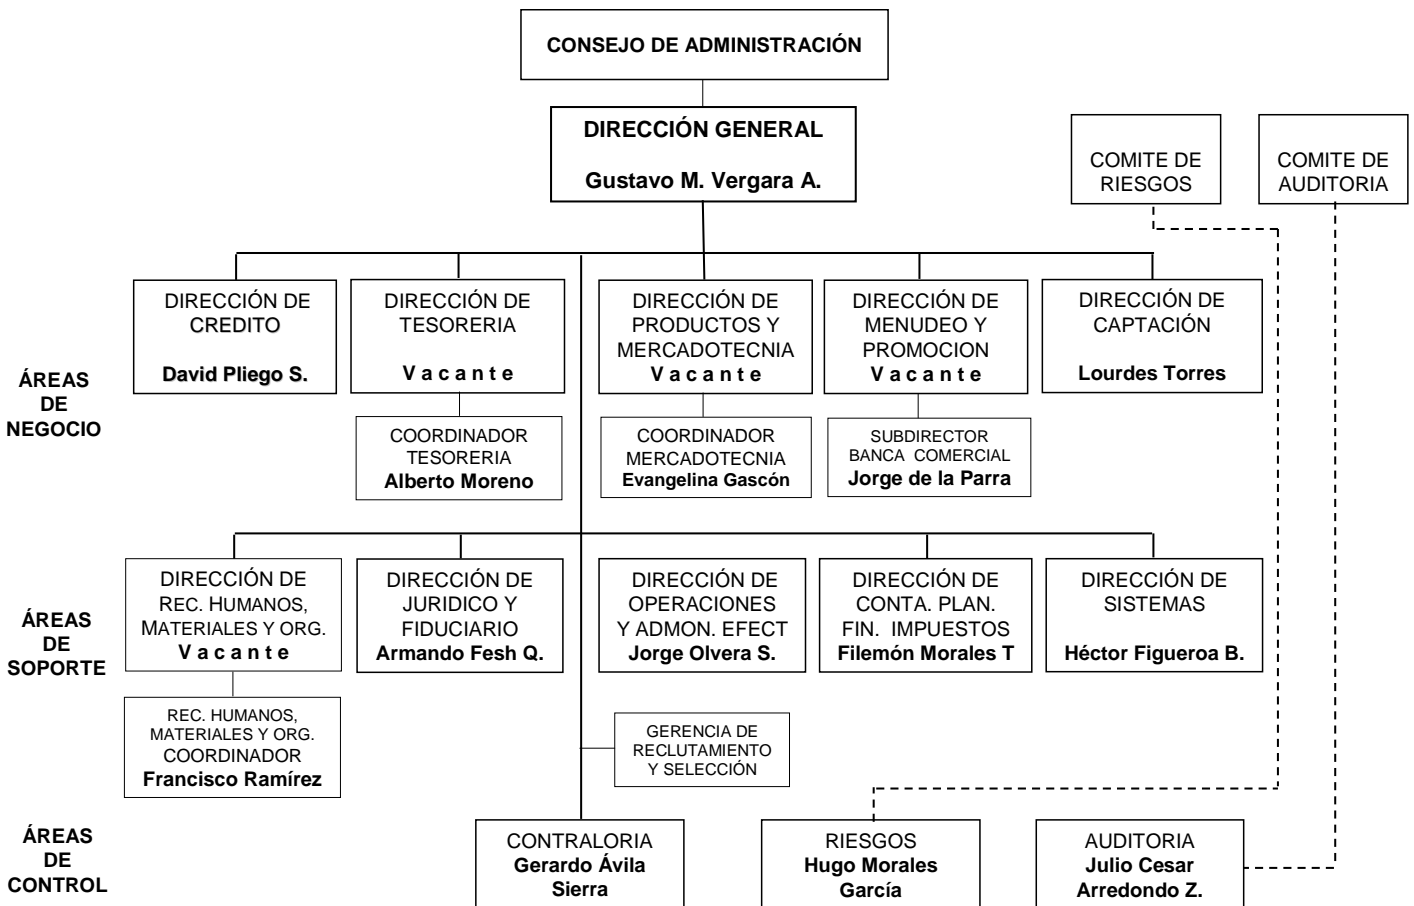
CONSEJO DE ADMINISTRACIÓN

DIRECCIÓN GENERAL
Gustavo M. Vergara A.

COMITE DE RIESGOS

COMITE DE AUDITORIA

ÁREAS DE NEGOCIO

DIRECCIÓN DE CREDITO
David Pliego S.

DIRECCIÓN DE TESORERIA
V a c a n t e

COORDINADOR TESORERIA
Alberto Moreno

DIRECCIÓN DE PRODUCTOS Y MERCADOTECNIA
V a c a n t e

COORDINADOR MERCADOTECNIA
Evangelina Gascón

DIRECCIÓN DE MENUDEO Y PROMOCION
V a c a n t e

SUBDIRECTOR BANCA COMERCIAL
Jorge de la Parra

DIRECCIÓN DE CAPTACIÓN
Lourdes Torres

ÁREAS DE SOPORTE

DIRECCIÓN DE REC. HUMANOS, MATERIALES Y ORG.
V a c a n t e

REC. HUMANOS, MATERIALES Y ORG. COORDINADOR
Francisco Ramírez

DIRECCIÓN DE JURIDICO Y FIDUCIARIO
Armando Fesh Q.

DIRECCIÓN DE OPERACIONES Y ADMON. EFECT
Jorge Olvera S.

DIRECCIÓN DE CONTA. PLAN. FIN. IMPUESTOS
Filemón Morales T

DIRECCIÓN DE SISTEMAS
Héctor Figueroa B.

GERENCIA DE RECLUTAMIENTO Y SELECCIÓN

ÁREAS DE CONTROL

CONTRALORIA
Gerardo Ávila Sierra

RIESGOS
Hugo Morales García

AUDITORIA
Julio Cesar Arredondo Z.